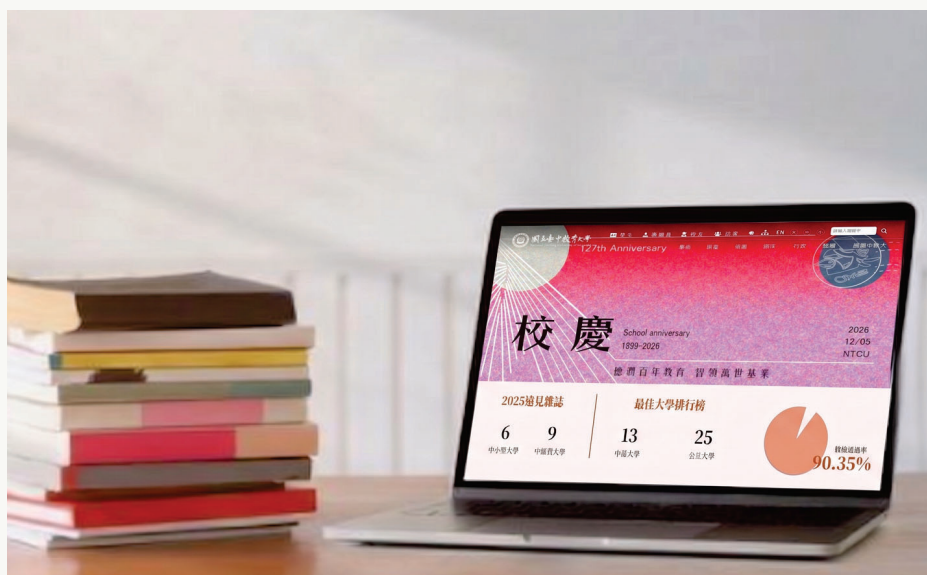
國立臺中教育大學 127th Anniversary

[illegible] 學生 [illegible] 校友 訪客 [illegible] EN

校慶 School anniversary 1899-2026

2026 12/05 NTCU

德潤百年教育 智領萬世基業

2025遠見雜誌

6 中小型大學

9 中部頂尖大學

最佳大學排行榜

13 中部大學

25 公立大學

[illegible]率 90.35%